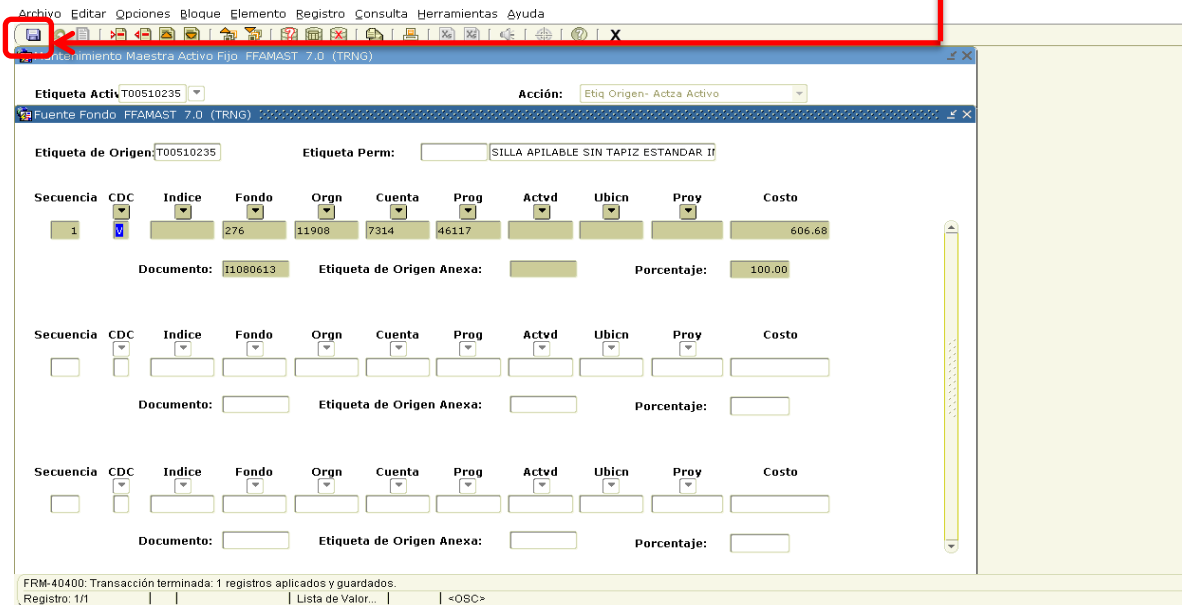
Archivo Editar Opciones Bloque Elemento Registro Consulta Herramientas Ayuda

X

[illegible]ntenimiento Maestra Activo Fijo FFAMAST 7.0 (TRNG)

Etiqueta Activ T00510235

Acción: Etiq Origen- Actza Activo

Fuente Fondo FFAMAST 7.0 (TRNG)

Etiqueta de Origen: T00510235

Etiqueta Perm: SILLA APILABLE SIN TAPIZ ESTANDAR I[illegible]

| Secuencia | CDC | Indice | Fondo | Orgn | Cuenta | Prog | Actvd | Ubicn | Proy | Costo |
|---|---|---|---|---|---|---|---|---|---|---|
| 1 | V | | 276 | 11908 | 7314 | 46117 | | | | 606.68 |

Documento: I1080613 Etiqueta de Origen Anexa: Porcentaje: 100.00

| Secuencia | CDC | Indice | Fondo | Orgn | Cuenta | Prog | Actvd | Ubicn | Proy | Costo |
|---|---|---|---|---|---|---|---|---|---|---|
| | | | | | | | | | | |

Documento: Etiqueta de Origen Anexa: Porcentaje:

| Secuencia | CDC | Indice | Fondo | Orgn | Cuenta | Prog | Actvd | Ubicn | Proy | Costo |
|---|---|---|---|---|---|---|---|---|---|---|
| | | | | | | | | | | |

Documento: Etiqueta de Origen Anexa: Porcentaje:

FRM-40400: Transacción terminada: 1 registros aplicados y guardados.
Registro: 1/1 | Lista de Valor... | <OSC>